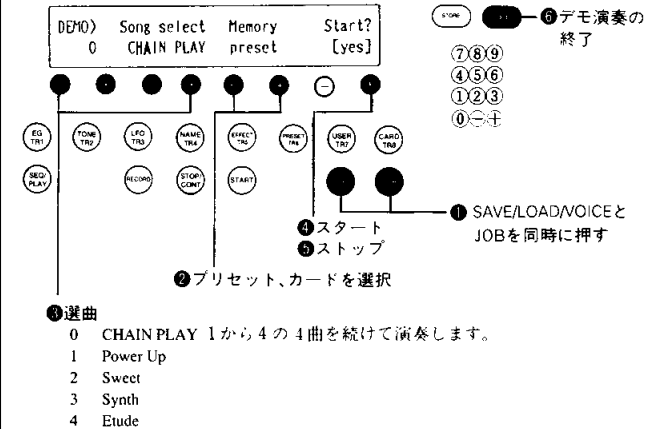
DEMO) Song select Memory Start?
0 CHAIN PLAY preset [yes]

STORE

❻デモ演奏の終了

⑦⑧⑨
④⑤⑥
①②③
⓪⊖⊕

EG TR1
TONE TR2
LFO TR3
NAME TR4
EFFECT TR5
PRESET TR6
USER TR7
CARD TR8

SEQ/PLAY
RECORD
STOP/CONT
START

❹スタート
❺ストップ

❶ SAVE/LOAD/VOICEとJOBを同時に押す

❷プリセット、カードを選択

❸選曲
0 CHAIN PLAY 1から4の4曲を続けて演奏します。
1 Power Up
2 Sweet
3 Synth
4 Etude